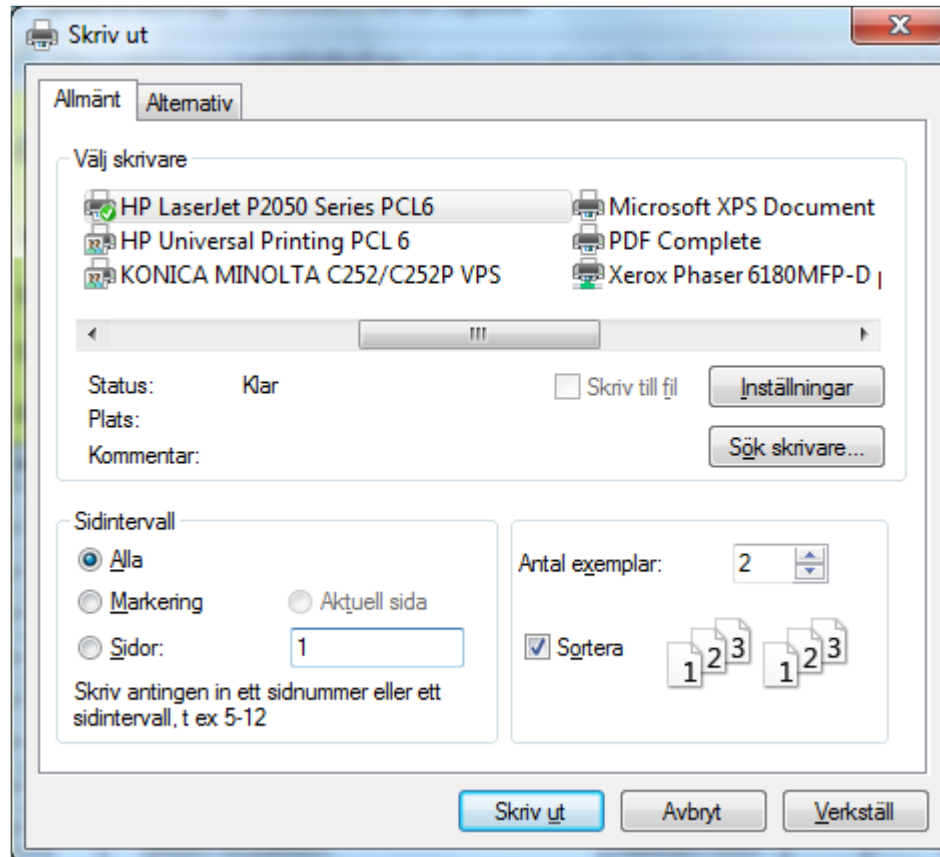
Skriv ut

Allmänt | Alternativ

Välj skrivare

HP LaserJet P2050 Series PCL6
HP Universal Printing PCL 6
KONICA MINOLTA C252/C252P VPS
Microsoft XPS Document
PDF Complete
Xerox Phaser 6180MFP-D

III

Status: Klar
Plats:
Kommentar:

Skriv till fil
Inställningar
Sök skrivare...

Sidintervall
Alla
Markering
Aktuell sida
Sidor: 1
Skriv antingen in ett sidnummer eller ett sidintervall, t ex 5-12

Antal exemplar: 2
Sortera

1 2 3 1 2 3

Skriv ut
Avbryt
Verkställ